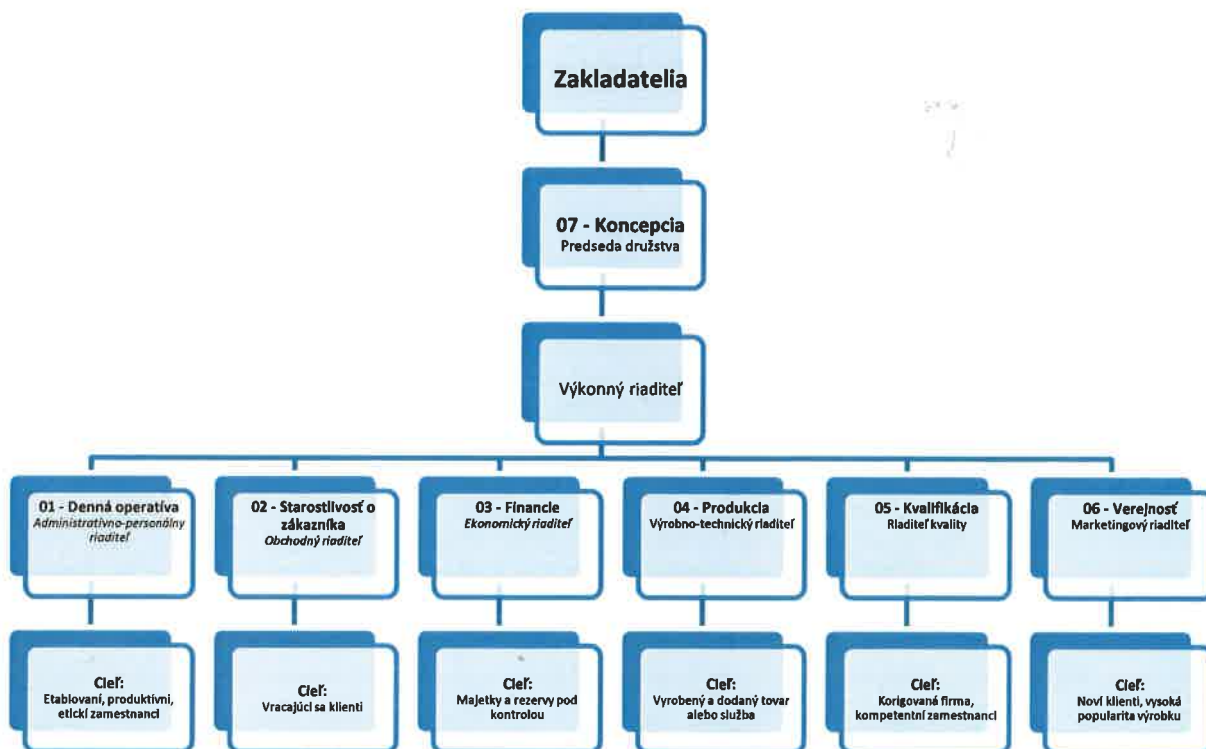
Zakladatelia

07 - Koncepcia
Predseda družstva

Výkonný riaditeľ

01 - Denná operatíva
Administratívno-personálny riaditeľ

02 - Starostlivosť o zákazníka
Obchodný riaditeľ

03 - Financie
Ekonomický riaditeľ

04 - Produkcia
Výrobno-technický riaditeľ

05 - Kvalifikácia
Riaditeľ kvality

06 - Verejnosť
Marketingový riaditeľ

Cieľ:
Etablovaní, produktívni, etickí zamestnanci

Cieľ:
Vracajúci sa klienti

Cieľ:
Majetky a rezervy pod kontrolou

Cieľ:
Vyrobený a dodaný tovar alebo služba

Cieľ:
Korigovaná firma, kompetentní zamestnanci

Cieľ:
Noví klienti, vysoká popularita výrobku